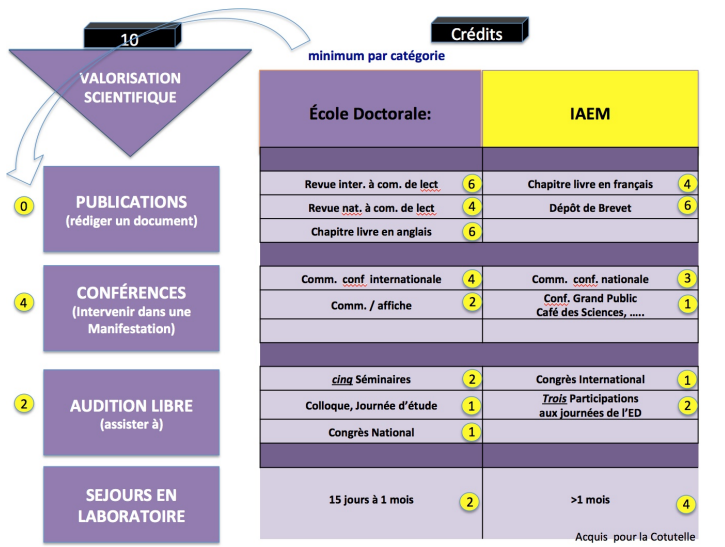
10

Crédits

minimum par catégorie

VALORISATION SCIENTIFIQUE

| École Doctorale: | IAEM |
|---|---|
| | |
| Revue inter. à com. de lect 6 | Chapitre livre en français 4 |
| Revue nat. à com. de lect 4 | Dépôt de Brevet 6 |
| Chapitre livre en anglais 6 | |
| | |
| Comm. conf internationale 4 | Comm. conf. nationale 3 |
| Comm. / affiche 2 | Conf. Grand Public Café des Sciences, ….. 1 |
| | |
| | |
| cinq Séminaires 2 | Congrès International 1 |
| Colloque, Journée d'étude 1 | Trois Participations aux journées de l'ED 2 |
| Congrès National 1 | |
| | |
| 15 jours à 1 mois 2 | >1 mois 4 |

0 PUBLICATIONS (rédiger un document)

4 CONFÉRENCES (Intervenir dans une Manifestation)

2 AUDITION LIBRE (assister à)

SEJOURS EN LABORATOIRE

Acquis pour la Cotutelle